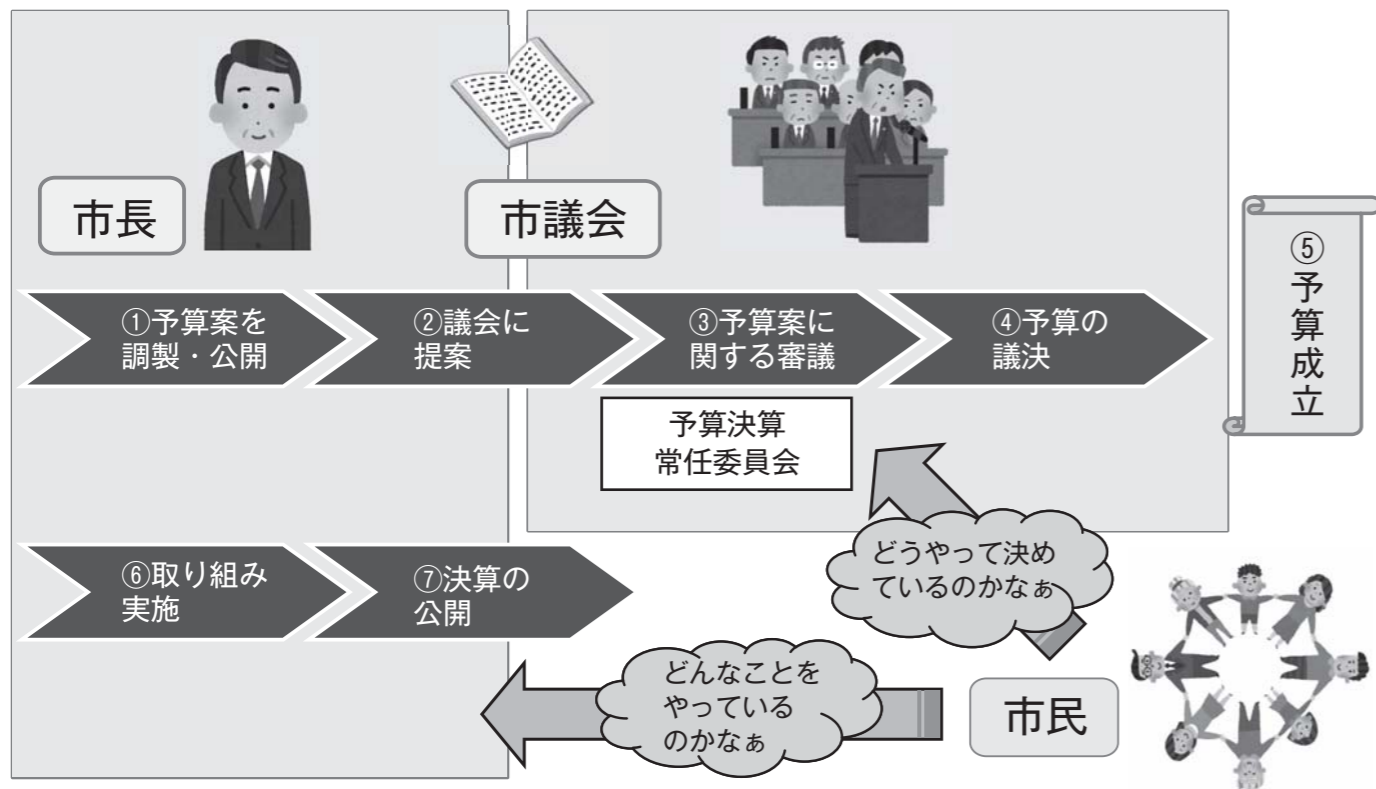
市長

市議会

⑤予算成立

①予算案を調製・公開

②議会に提案

③予算案に関する審議

④予算の議決

予算決算常任委員会

⑥取り組み実施

⑦決算の公開

どうやって決めているのかなぁ

どんなことをやっているのかなぁ

市民